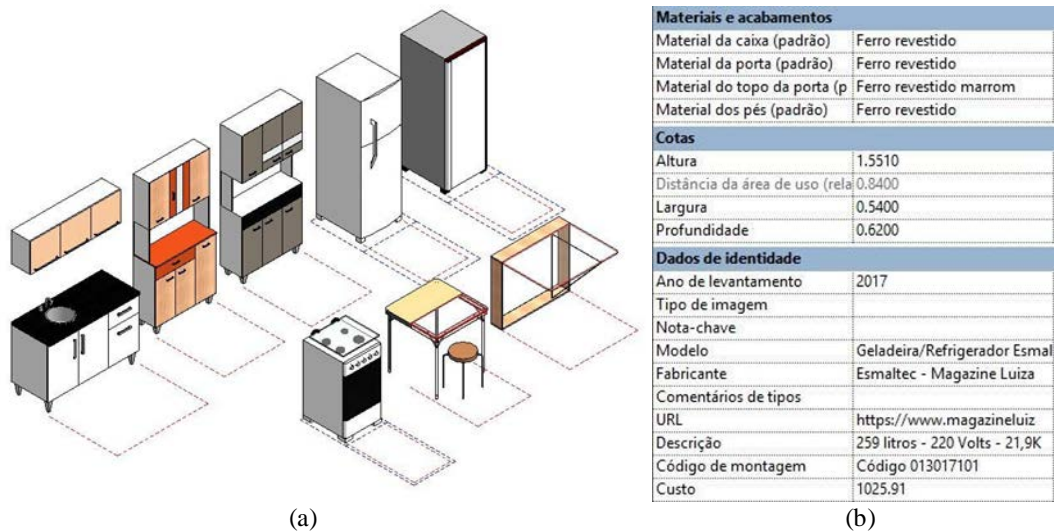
| Materiais e acabamentos | |
|---|---|
| Material da caixa (padrão) | Ferro revestido |
| Material da porta (padrão) | Ferro revestido |
| Material do topo da porta (p | Ferro revestido marrom |
| Material dos pés (padrão) | Ferro revestido |
| **Cotas** | |
| Altura | 1.5510 |
| Distância da área de uso (rela | 0.8400 |
| Largura | 0.5400 |
| Profundidade | 0.6200 |
| **Dados de identidade** | |
| Ano de levantamento | 2017 |
| Tipo de imagem | |
| Nota-chave | |
| Modelo | Geladeira/Refrigerador Esmal |
| Fabricante | Esmaltec - Magazine Luiza |
| Comentários de tipos | |
| URL | https://www.magazineluiz |
| Descrição | 259 litros - 220 Volts - 21,9K |
| Código de montagem | Código 013017101 |
| Custo | 1025.91 |

(a)

(b)